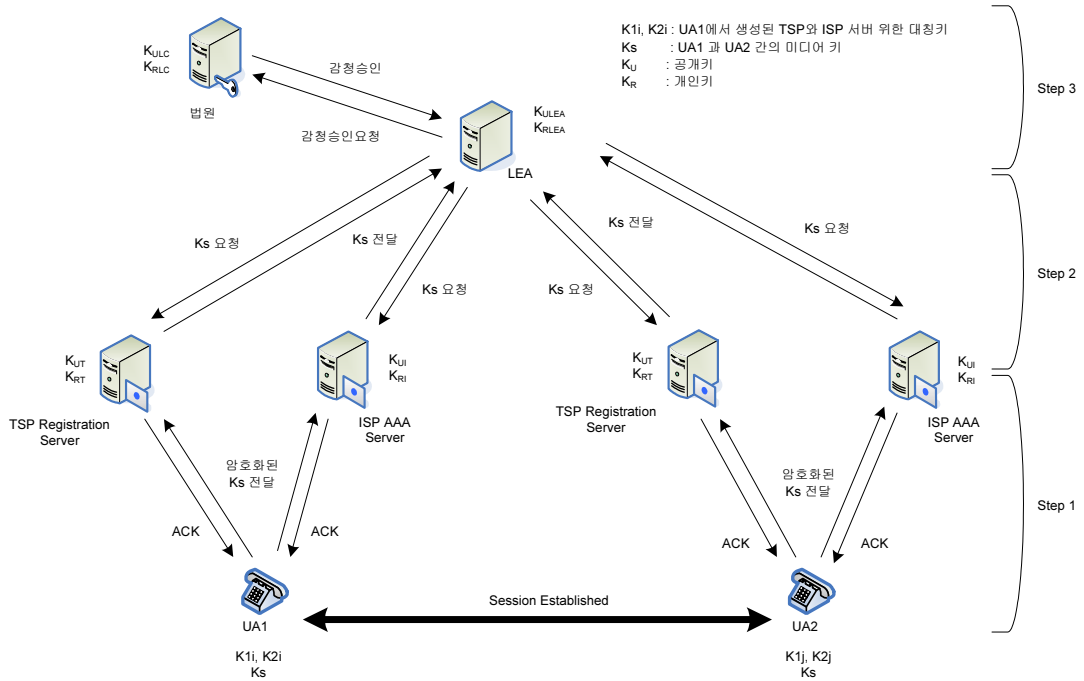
K1i, K2i : UA1에서 생성된 TSP와 ISP 서버 위한 대칭키
Ks : UA1 과 UA2 간의 미디어 키
$K_U$ : 공개키
$K_R$ : 개인키

$K_{ULC}$
$K_{RLC}$
법원

감청승인
감청승인요청

$K_{ULEA}$
$K_{RLEA}$
LEA

Step 3

Ks 요청
Ks 전달
Ks 요청
Ks 요청
Ks 전달
Ks 요청

Step 2

$K_{UT}$
$K_{RT}$
TSP Registration Server

$K_{UI}$
$K_{RI}$
ISP AAA Server

$K_{UT}$
$K_{RT}$
TSP Registration Server

$K_{UI}$
$K_{RI}$
ISP AAA Server

암호화된 Ks 전달
ACK
ACK

암호화된 Ks 전달
ACK
ACK

Step 1

UA1
Session Established
UA2

K1i, K2i
Ks

K1j, K2j
Ks